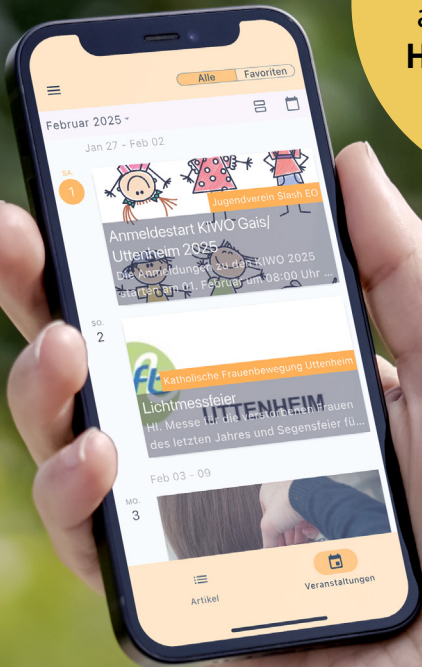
a
H

Alle Favoriten

Februar 2025

Jan 27 - Feb 02

SA.
1

Jugendverein Slash EO

Anmeldestart KiWO Gais/ Uttenheim 2025

Die Anmeldungen zu den KiWO 2025 starten am 01. Februar um 08:00 Uhr ...

SO.
2

Katholische Frauenbewegung Uttenheim

UTTENHEIM

Lichtmessfeier

Hl. Messe für die verstorbenen Frauen des letzten Jahres und Segensfeier fü...

Feb 03 - 09

MO.
3

Artikel

Veranstaltungen